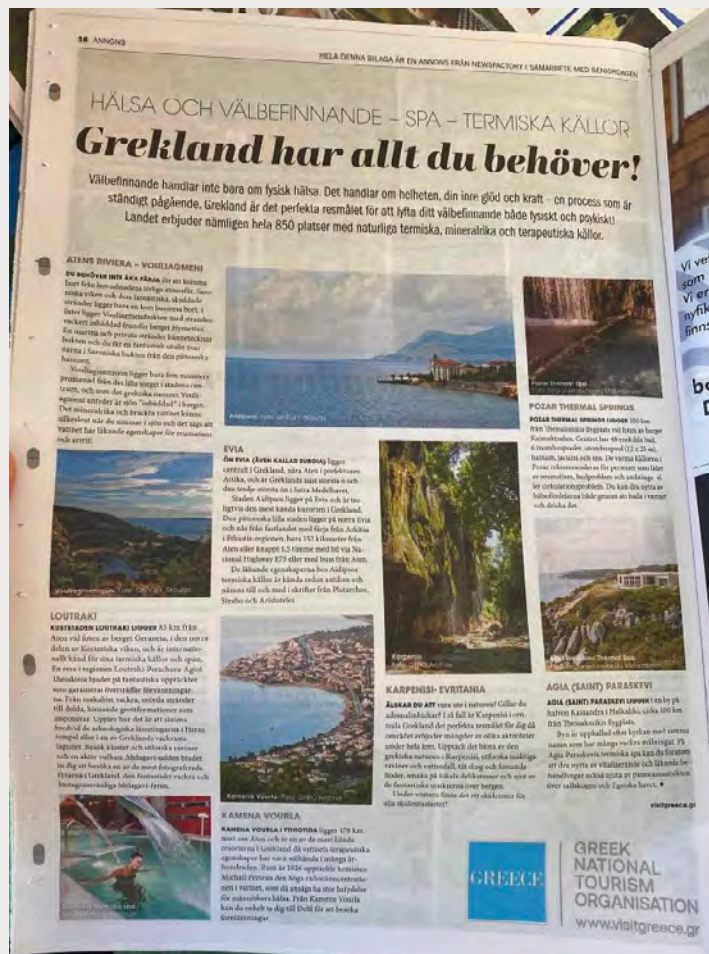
16 ANNONS

HELA DENNA BILAGA ÄR EN ANNONS FRÅN NEWSFACTORY I SAMARBETE MED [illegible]

HÄLSA OCH VÄLBEFINNANDE – SPA – TERMISKA KÄLLOR

Grekland har allt du behöver!

Välbefinnande handlar inte bara om fysisk hälsa. Det handlar om helheten, din inre glöd och kraft – en process som är ständigt pågående. Grekland är det perfekta resmålet för att lyfta ditt välbefinnande både fysiskt och psykiskt! Landet erbjuder nämligen hela 850 platser med naturliga termiska, mineralrika och terapeutiska källor.

ATENS RIVIERA – VOULIAGMENI

DU BEHÖVER INTE ÅKA LÅNGT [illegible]

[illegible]

Vouliagmeni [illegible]

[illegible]

EVIA

ÖN EVIA (ÄVEN KALLAD EUBOIA) ligger centralt i Grekland, nära Aten i prefekturen Attika, och är Greklands näst största ö och den tredje största ön i hela Medelhavet.

Staden Aidipsos ligger på Evia och är troligtvis den mest kända kurorten i Grekland. Den pittoreska lilla staden ligger på norra Evia och nås från fastlandet med färja från Arkitsa i Fthiotis-regionen, bara 153 kilometer från Aten eller knappt 1,5 timme med bil via National Highway E75 eller med buss från Aten.

De läkande egenskaperna hos Aidipsos termiska källor är kända sedan antiken och nämns till och med i skrifter från Plutarchos, Strabo och Aristoteles.

POZAR THERMAL SPRINGS

POZAR THERMAL SPRINGS LIGGER 100 km från Thessaloniki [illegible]

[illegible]

LOUTRAKI

KURSTADEN LOUTRAKI LIGGER 83 km från Aten vid foten av berget Geraneia, i den norra delen av Korintiska viken, och är internationellt känd för sina termiska källor och spaer.

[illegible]

KARPENISI- EVRITANIA

ÄLSKAR DU ATT vara ute i naturen? Gillar du adrenalinkickar? I så fall är Karpenisi i centrala Grekland det perfekta resmålet för dig då området erbjuder mängder av olika aktiviteter under hela året.

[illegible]

AGIA (SAINT) PARASKEVI

AGIA (SAINT) PARASKEVI LIGGER på halvön Kassandra i Halkidiki, cirka 100 km från Thessaloniki flygplats.

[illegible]

KAMENA VOURLA

KAMENA VOURLA I FTHIOTIDA ligger 179 km norr om Aten och är en av de mest kända resorterna i Grekland då vattnets terapeutiska egenskaper har varit välkända i många århundraden.

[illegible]

visitgreece.gr

GREECE

GREEK NATIONAL TOURISM ORGANISATION

www.visitgreece.gr